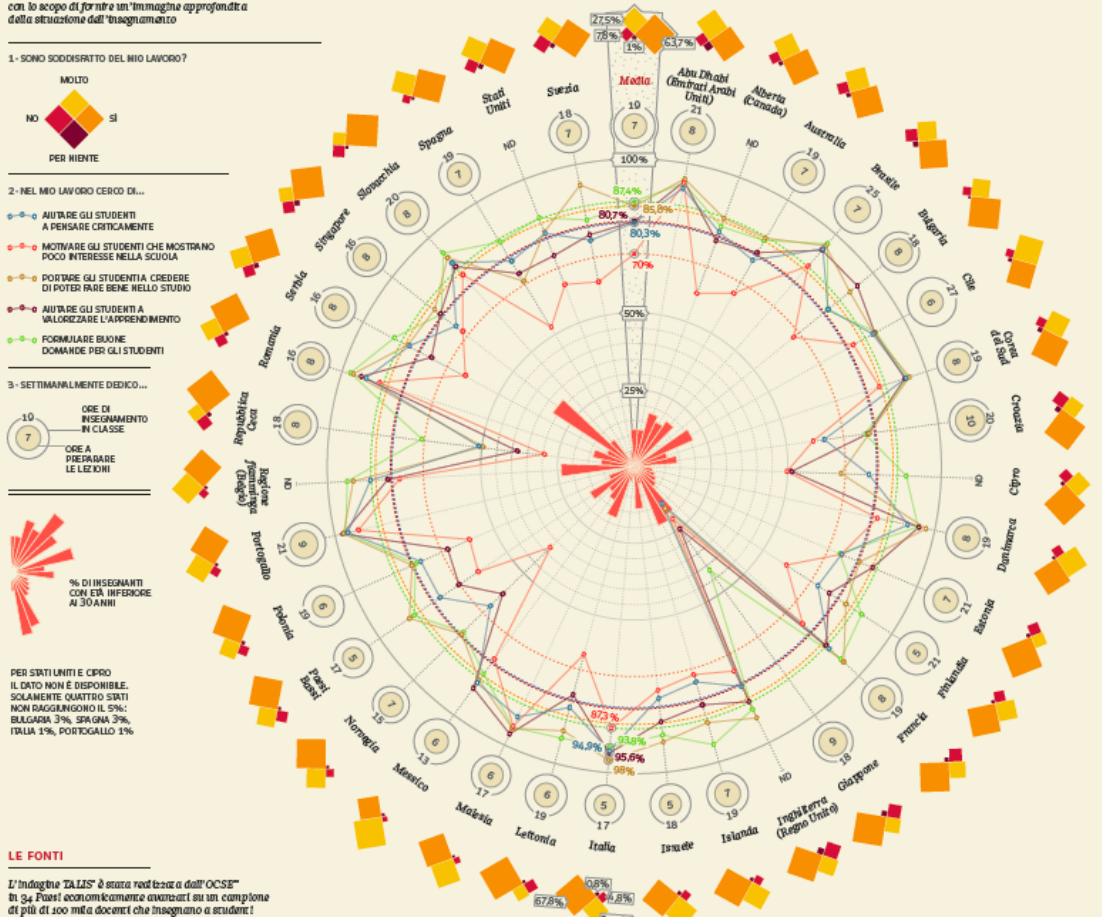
con lo scopo di fornire un'immagine approfondita della situazione dell'insegnamento

1 - SONO SODDISFATTO DEL MIO LAVORO?

MOLTO
NO
SÌ
PER NIENTE

2 - NEL MIO LAVORO CERCO DI...

AIUTARE GLI STUDENTI A PENSARE CRITICAMENTE
MOTIVARE GLI STUDENTI CHE MOSTRANO POCO INTERESSE NELLA SCUOLA
PORTARE GLI STUDENTI A CREDERE DI POTER FARE BENE NELLO STUDIO
AIUTARE GLI STUDENTI A VALORIZZARE L'APPRENDIMENTO
FORMULARE BUONE DOMANDE PER GLI STUDENTI

3 - SETTIMANALMENTE DEDICO...

10
7
ORE DI INSEGNAMENTO IN CLASSE
ORE A PREPARARE LE LEZIONI

% DI INSEGNANTI CON ETÀ INFERIORE AI 30 ANNI

PER STATI UNITI E CIPRO IL DATO NON È DISPONIBILE. SOLAMENTE QUATTRO STATI NON RAGGIUNGONO IL 5%: BULGARIA 3%, SPAGNA 3%, ITALIA 1%, PORTOGALLO 1%

LE FONTI

L'indagine TALIS* è stata realizzata dall'OCSE** in 34 Paesi economicamente avanzati su un campione di più di 100 mila docenti che insegnano a studenti

27,5% 7,8% 1% 63,7%
Media 19 7
Abu Dhabi (Emirati Arabi Uniti) 21 8
Alberta (Canada) ND
Australia 19 7
Brasile 25 7
Bulgaria 18 8
Cile 27 6
Corea del Sud 19 8
Croazia 20 10
Cipro ND
Danimarca 19 8
Estonia 21 7
Finlandia 21 5
Francia 19 8
Giappone 18 9
Inghilterra (Regno Unito) ND
Islanda 19 7
Israele 18 5
Italia 17 5
Lettonia 19 6
Malesia 17 6
Messico 13 6
Norvegia 15 7
Paesi Bassi 17 5
Polonia 19 6
Portogallo 21 9
Regione fiamminga (Belgio) ND
Repubblica Ceca 18 8
Romania 16 8
Serbia 16 8
Singapore 16 8
Slovacchia 20 8
Spagna 19 7
Stati Uniti ND
Svezia 18 7

100%
87,4% 85,8%
80,7% 80,3%
70%
50%
25%
97,3%
94,9% 93,8%
95,6%
98%
0,8%
67,8% 4,8%